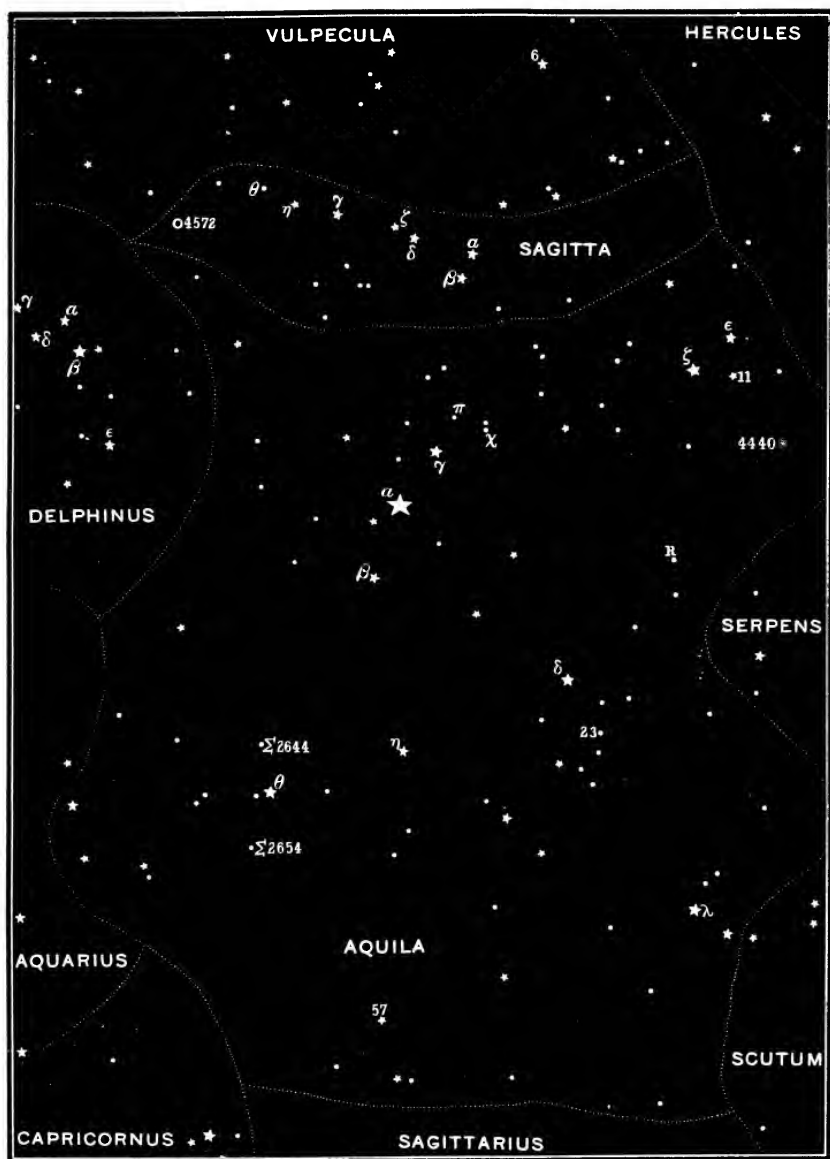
VULPECULA

HERCULES

6

$\theta$

$\eta$

$\gamma$

$\zeta$

$\delta$

$a$

O4572

SAGITTA

$\beta$

$\gamma$

$a$

$\delta$

$\beta$

$\epsilon$

$\zeta$

11

$\pi$

$\chi$

$\epsilon$

4440

$\gamma$

$a$

DELPHINUS

R

$\beta$

SERPENS

$\delta$

$\Sigma 2644$

$\eta$

23

$\theta$

$\Sigma 2654$

$\lambda$

AQUARIUS

AQUILA

57

SCUTUM

CAPRICORNUS

SAGITTARIUS